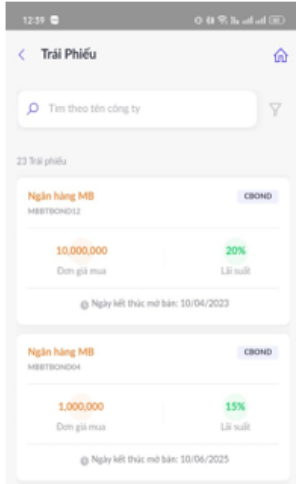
12:39

Trái Phiếu

Tìm theo tên công ty

23 Trái phiếu

Ngân hàng MB
MBBTBOND12
CBOND

10,000,000
Đơn giá mua

20%
Lãi suất

Ngày kết thúc mở bán: 10/04/2023

Ngân hàng MB
MBBTBOND04
CBOND

1,000,000
Đơn giá mua

15%
Lãi suất

Ngày kết thúc mở bán: 10/06/2025